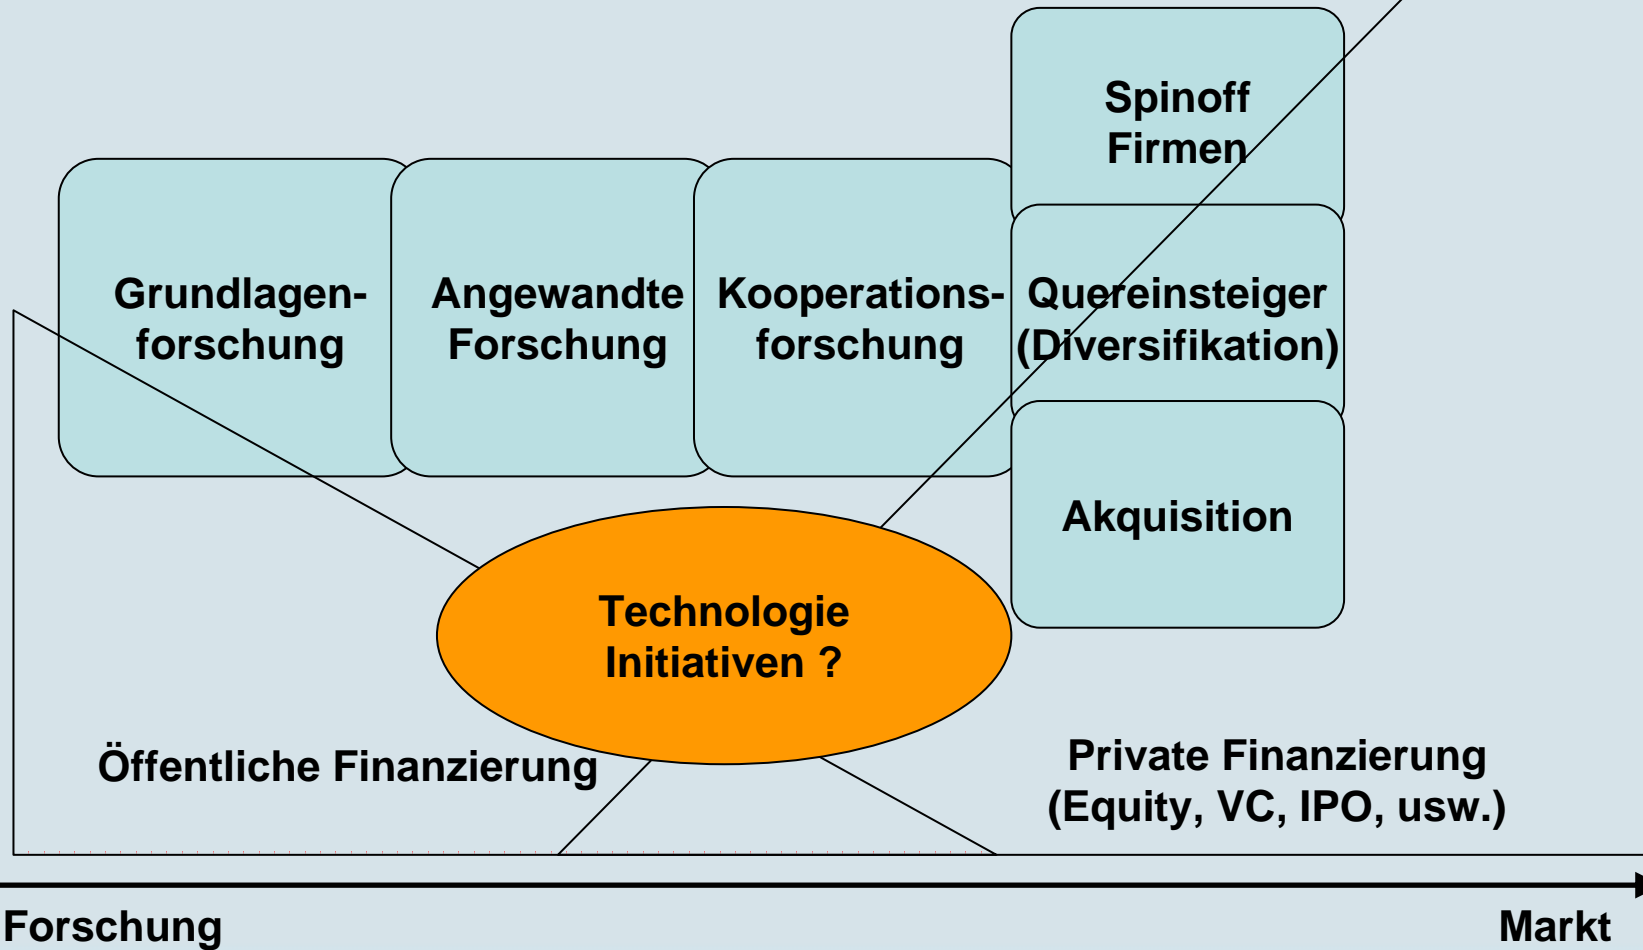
Spinoff Firmen

Grundlagenforschung

Angewandte Forschung

Kooperationsforschung

Quereinsteiger (Diversifikation)

Akquisition

Technologie Initiativen ?

Öffentliche Finanzierung

Private Finanzierung (Equity, VC, IPO, usw.)

Forschung

Markt